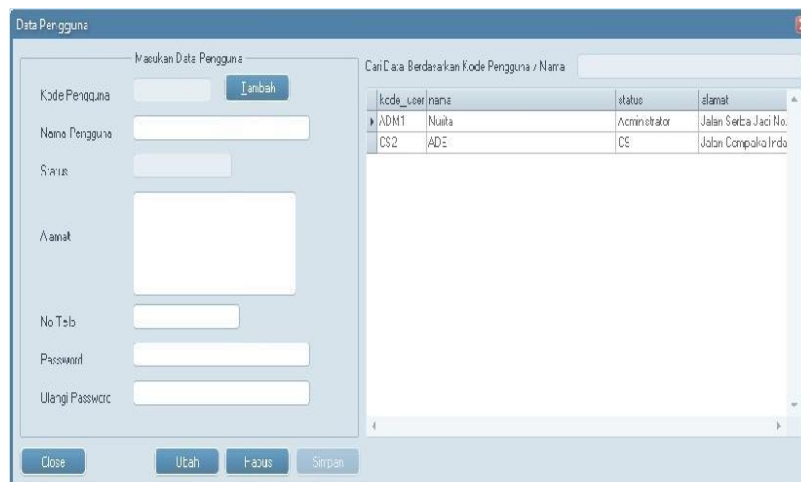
Data Pengguna

Masukan Data Pengguna

Kode Pengguna

Tambah

Nama Pengguna

Status

Alamat

No Telp

Password

Ulangi Password

Cari Data Berdasarkan Kode Pengguna / Nama

| kode_user | nama | status | alamat |
|---|---|---|---|
| ADM1 | Nurita | Administrator | Jalan Serba Jadi No. |
| CS2 | ADE | CS | Jalan Cempaka Indo |

Close

Ubah

Hapus

Simpan